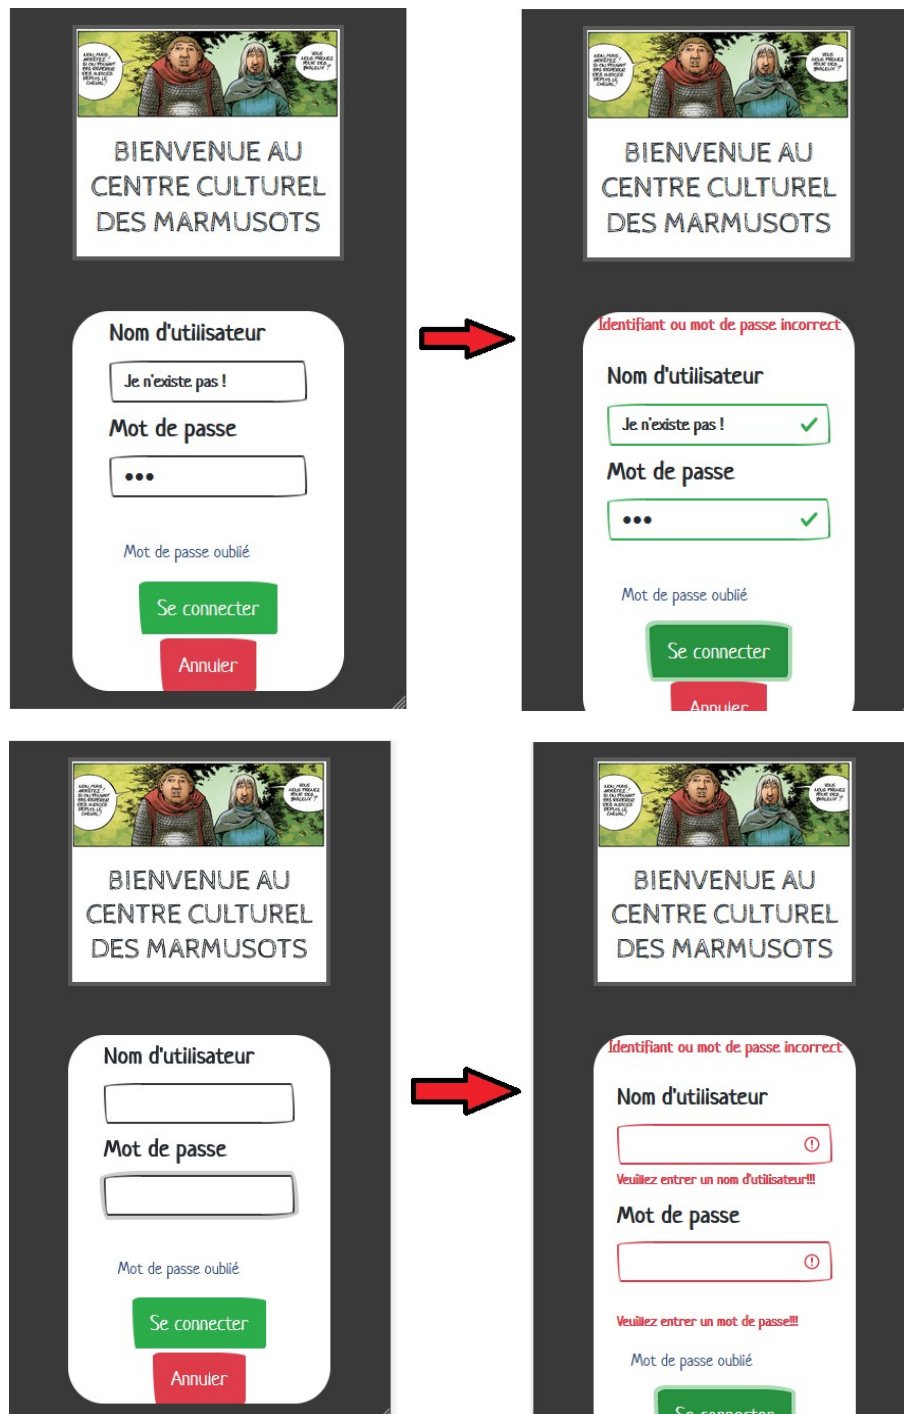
BIENVENUE AU CENTRE CULTUREL DES MARMUSOTS

Nom d'utilisateur

Je n'existe pas !

Mot de passe

•••

Mot de passe oublié

Se connecter

Annuler

BIENVENUE AU CENTRE CULTUREL DES MARMUSOTS

Identifiant ou mot de passe incorrect

Nom d'utilisateur

Je n'existe pas !

Mot de passe

•••

Mot de passe oublié

Se connecter

Annuler

BIENVENUE AU CENTRE CULTUREL DES MARMUSOTS

Nom d'utilisateur

Mot de passe

Mot de passe oublié

Se connecter

Annuler

BIENVENUE AU CENTRE CULTUREL DES MARMUSOTS

Identifiant ou mot de passe incorrect

Nom d'utilisateur

Veuillez entrer un nom d'utilisateur!!!

Mot de passe

Veuillez entrer un mot de passe!!!

Mot de passe oublié

Se connecter